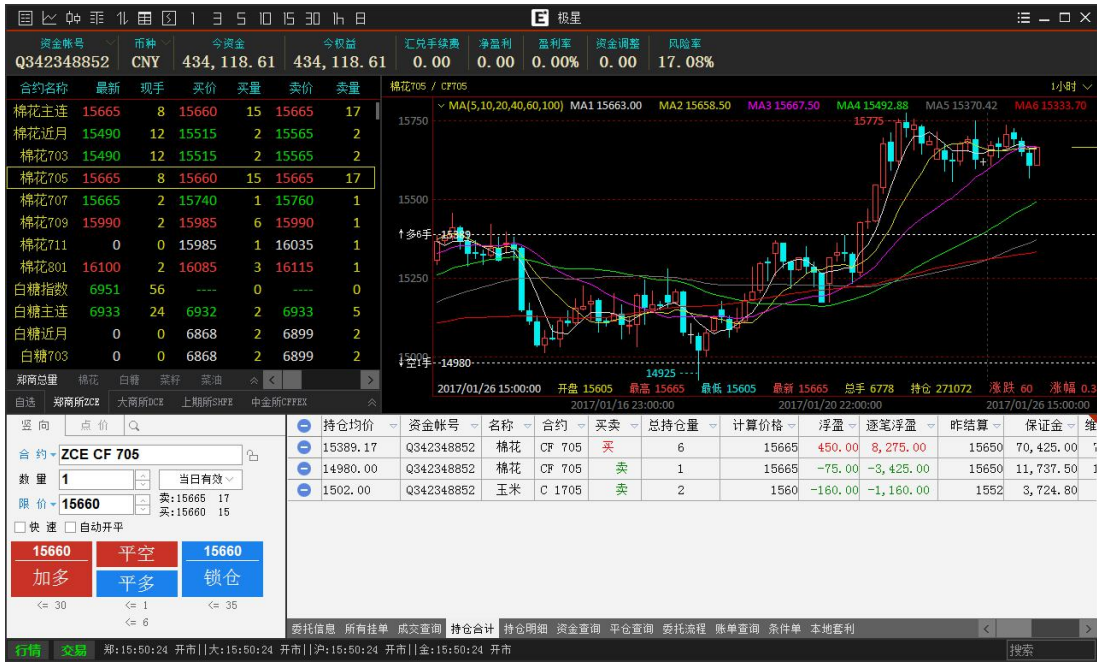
1 3 5 10 15 30 h 日

E 极星

资金帐号 Q342348852 | 币种 CNY | 今资金 434, 118. 61 | 今权益 434, 118. 61 | 汇兑手续费 0.00 | 净盈利 0.00 | 盈利率 0.00% | 资金调整 0.00 | 风险率 17.08%

| 合约名称 | 最新 | 现手 | 买价 | 买量 | 卖价 | 卖量 |
|---|---|---|---|---|---|---|
| 棉花主连 | 15665 | 8 | 15660 | 15 | 15665 | 17 |
| 棉花近月 | 15490 | 12 | 15515 | 2 | 15565 | 2 |
| 棉花703 | 15490 | 12 | 15515 | 2 | 15565 | 2 |
| 棉花705 | 15665 | 8 | 15660 | 15 | 15665 | 17 |
| 棉花707 | 15665 | 2 | 15740 | 1 | 15760 | 1 |
| 棉花709 | 15990 | 2 | 15985 | 6 | 15990 | 1 |
| 棉花711 | 0 | 0 | 15985 | 1 | 16035 | 1 |
| 棉花801 | 16100 | 2 | 16085 | 3 | 16115 | 1 |
| 白糖指数 | 6951 | 56 | ---- | 0 | ---- | 0 |
| 白糖主连 | 6933 | 24 | 6932 | 2 | 6933 | 5 |
| 白糖近月 | 0 | 0 | 6868 | 2 | 6899 | 2 |
| 白糖703 | 0 | 0 | 6868 | 2 | 6899 | 2 |

郑商总量 棉花 白糖 菜籽 菜油
自选 郑商所ZCE 大商所DCE 上期所SHFE 中金所CFFEX

棉花705 / CF705
1小时
MA(5,10,20,40,60,100) MA1 15663.00 MA2 15658.50 MA3 15667.50 MA4 15492.88 MA5 15370.42 MA6 15333.70
15750 15775 15500 多6手 15389 15250 空1手 14980 14925
2017/01/26 15:00:00 开盘 15605 最高 15665 最低 15605 最新 15665 总手 6778 持仓 271072 涨跌 60 涨幅 0.3
2017/01/16 23:00:00 2017/01/20 22:00:00 2017/01/26 15:00:00

竖向 点价
合约 ZCE CF 705
数量 1 当日有效
限价 15660 卖:15665 17 买:15660 15
快速 自动开平
15660 加多 平空 平多 15660 锁仓
<= 30 <= 1 <= 6 <= 35

| 持仓均价 | 资金帐号 | 名称 | 合约 | 买卖 | 总持仓量 | 计算价格 | 浮盈 | 逐笔浮盈 | 昨结算 | 保证金 |
|---|---|---|---|---|---|---|---|---|---|---|
| 15389.17 | Q342348852 | 棉花 | CF 705 | 买 | 6 | 15665 | 450.00 | 8,275.00 | 15650 | 70,425.00 |
| 14980.00 | Q342348852 | 棉花 | CF 705 | 卖 | 1 | 15665 | -75.00 | -3,425.00 | 15650 | 11,737.50 |
| 1502.00 | Q342348852 | 玉米 | C 1705 | 卖 | 2 | 1560 | -160.00 | -1,160.00 | 1552 | 3,724.80 |

委托信息 所有挂单 成交查询 持仓合计 持仓明细 资金查询 平仓查询 委托流程 账单查询 条件单 本地套利

行情 交易 郑:15:50:24 开市||大:15:50:24 开市||沪:15:50:24 开市||金:15:50:24 开市 搜索